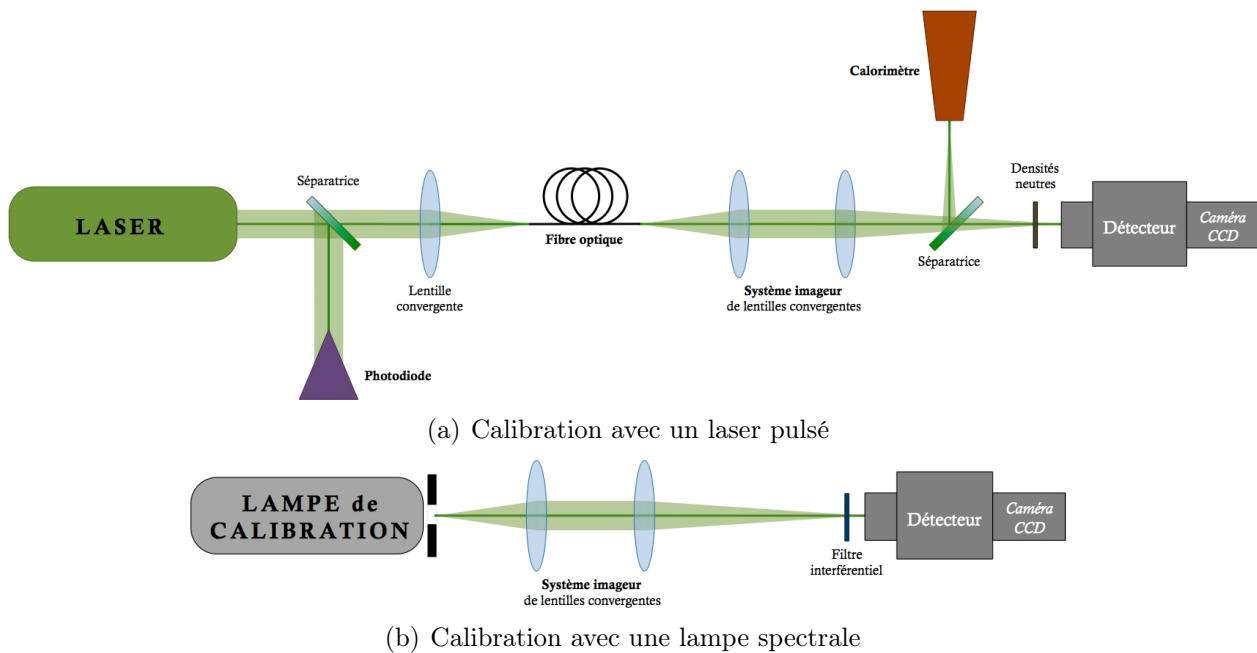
Calorimètre

LASER

Séparatrice

Lentille convergente

Fibre optique

Système imageur de lentilles convergentes

Séparatrice

Densités neutres

Détecteur

Caméra CCD

Photodiode

(a) Calibration avec un laser pulsé

LAMPE de CALIBRATION

Système imageur de lentilles convergentes

Filtre interférentiel

Détecteur

Caméra CCD

(b) Calibration avec une lampe spectrale